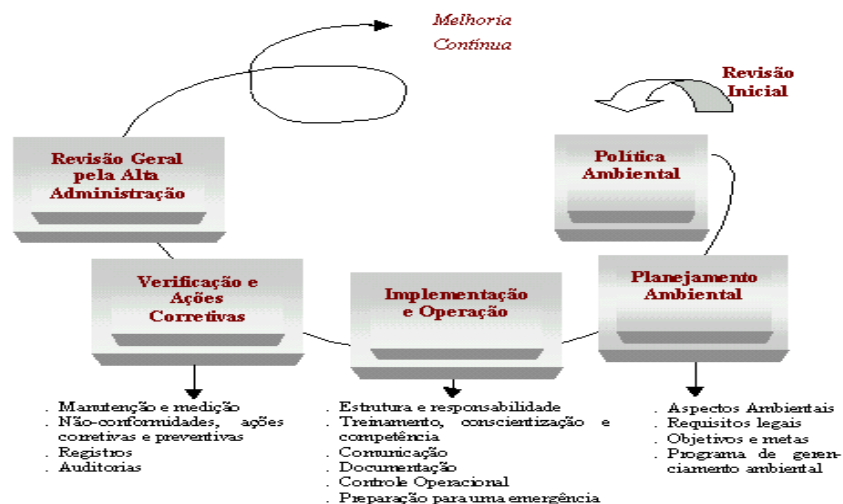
Melhoria
Contínua

Revisão
Inicial

Revisão Geral pela Alta Administração

Política Ambiental

Verificação e Ações Corretivas

Implementação e Operação

Planejamento Ambiental

. Manutenção e medição
. Não-conformidades, ações corretivas e preventivas
. Registros
. Auditorias

. Estrutura e responsabilidade
. Treinamento, conscientização e competência
. Comunicação
. Documentação
. Controle Operacional
. Preparação para uma emergência

. Aspectos Ambientais
. Requisitos legais
. Objetivos e metas
. Programa de gerenciamento ambiental